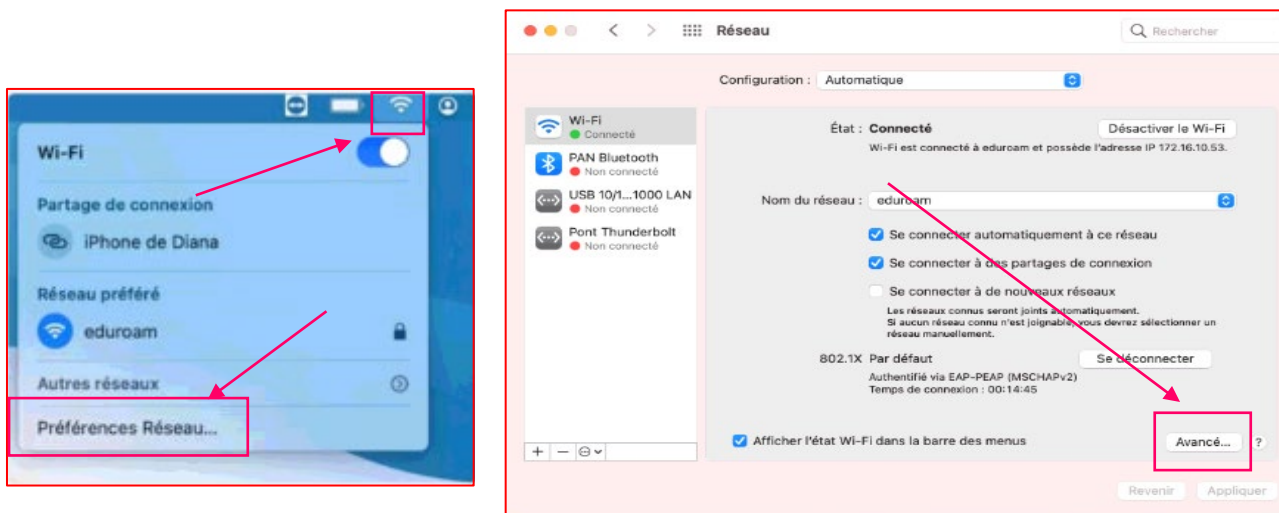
Wi-Fi

Partage de connexion

iPhone de Diana

Réseau préféré

eduroam

Autres réseaux

Préférences Réseau...

Réseau

Rechercher

Configuration : Automatique

Wi-Fi
Connecté

PAN Bluetooth
Non connecté

USB 10/1...1000 LAN
Non connecté

Pont Thunderbolt
Non connecté

État : Connecté

Désactiver le Wi-Fi

Wi-Fi est connecté à eduroam et possède l'adresse IP 172.16.10.53.

Nom du réseau : eduroam

Se connecter automatiquement à ce réseau

Se connecter à des partages de connexion

Se connecter à de nouveaux réseaux

Les réseaux connus seront joints automatiquement. Si aucun réseau connu n'est joignable, vous devrez sélectionner un réseau manuellement.

802.1X Par défaut

Se déconnecter

Authentifié via EAP-PEAP (MSCHAPv2)
Temps de connexion : 00:14:45

Afficher l'état Wi-Fi dans la barre des menus

Avancé...

?

+ —

Revenir

Appliquer